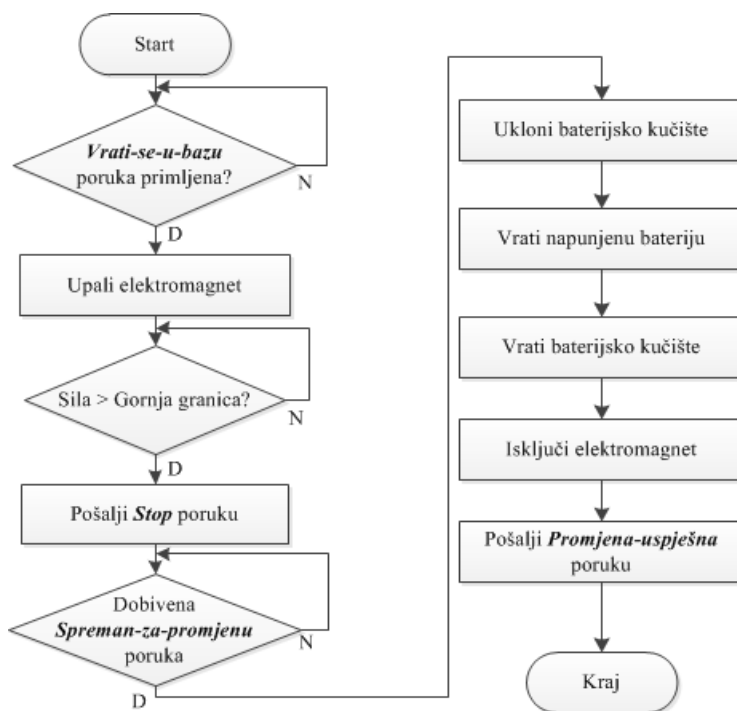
Start

Vrati-se-u-bazu poruka primljena?

N

D

Upali elektromagnet

Sila > Gornja granica?

N

D

Pošalji Stop poruku

Dobivena Spreman-za-promjenu poruka

N

D

Ukloni baterijsko kučište

Vrati napunjenu bateriju

Vrati baterijsko kučište

Isključi elektromagnet

Pošalji Promjena-uspješna poruku

Kraj